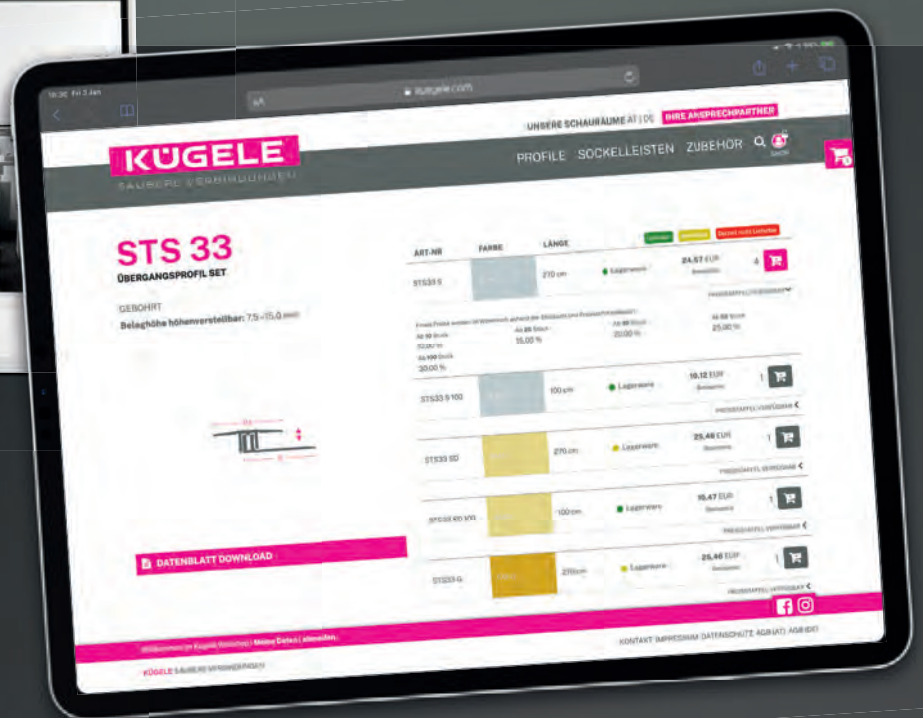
16:30 Fri 3 Jan

kuegele.com

UNSERE SCHAURÄUME AT | DE IHRE ANSPRECHPARTNER

KÜGELE

SAUBERE VERBINDUNGEN

PROFILE SOCKELLEISTEN ZUBEHÖR

STS 33

ÜBERGANGSPROFIL SET

GEBOHRT

Beleghöhe höhenverstellbar: 7,5 - 15,0 mm

DATENBLATT DOWNLOAD

| ART-NR | FARBE | LÄNGE | | | |
|---|---|---|---|---|---|
| STS33 S | | 270 cm | Lagerware | 24,57 EUR | 4 |
| STS33 S 100 | | 100 cm | Lagerware | 10,12 EUR | 1 |
| STS33 SD | | 270 cm | Lagerware | 25,46 EUR | 1 |
| STS33 KD 100 | | 100 cm | Lagerware | 10,47 EUR | 1 |
| STS33 G | | 270 cm | Lagerware | 25,46 EUR | 1 |

Ab 10 Stück 10,00 % Ab 25 Stück 15,00 % Ab 50 Stück 20,00 % Ab 50 Stück 25,00 % Ab 100 Stück 30,00 %

PREISSTAFFEL VERFÜGBAR

KONTAKT IMPRESSUM DATENSCHUTZ AGB(AT) AGB(DE)

KÜGELE SAUBERE VERBINDUNGEN